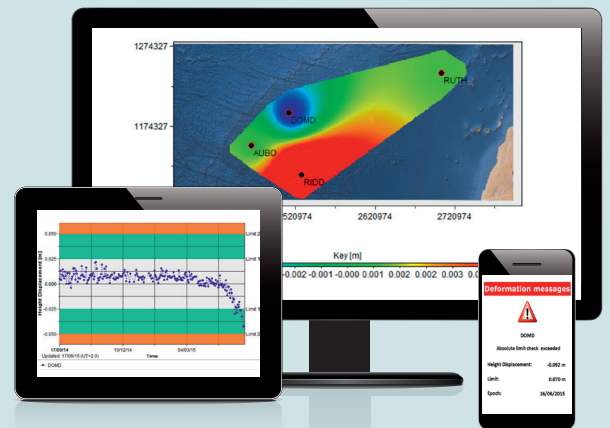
1274327

1174327

RUTH

DOMD

AUBO

RIDD

520974

2620974

2720974

Key [m]

-0.002 -0.001 -0.000 0.001 0.002 0.002 0.003 0.

0.050

0.025

0.000

-0.025

-0.050

Height Displacement [m]

Limit 2

Limit 1

Limit 1

Limit 2

17/09/14

10/12/14

04/03/15

Time

Updated: 17/06/15 (UT+2.0)

DOMD

Deformation messages

DOMD

Absolute limit check exceeded

Height Displacement: -0.092 m

Limit: 0.070 m

Epoch: 16/06/2015